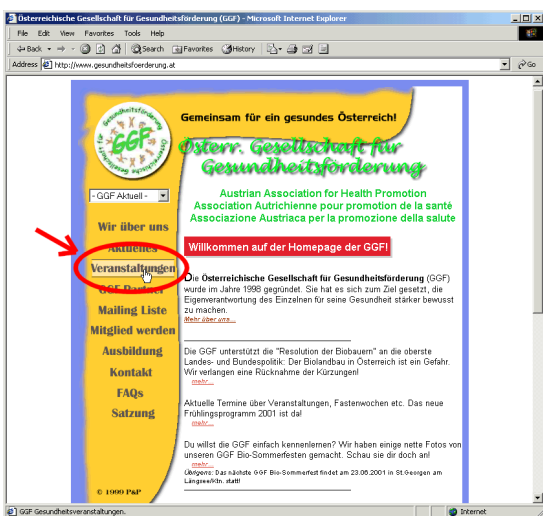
Österreichische Gesellschaft für Gesundheitsförderung (GGF) - Microsoft Internet Explorer

File Edit View Favorites Tools Help

Back Search Favorites History

Address http://www.gesundheitsfoerderung.at

Go

GGF

Gemeinsam für ein gesundes Österreich!

Österr. Gesellschaft für Gesundheitsförderung

- GGF Aktuell -

Austrian Association for Health Promotion
Association Autrichienne pour promotion de la santé
Associazione Austriaca per la promozione della salute

Wir über uns
Aktuelles
Veranstaltungen
GGF Partner
Mailing Liste
Mitglied werden
Ausbildung
Kontakt
FAQs
Satzung

Willkommen auf der Homepage der GGF!

Die Österreichische Gesellschaft für Gesundheitsförderung (GGF) wurde im Jahre 1998 gegründet. Sie hat es sich zum Ziel gesetzt, die Eigenverantwortung des Einzelnen für seine Gesundheit stärker bewusst zu machen.
Mehr über uns...

Die GGF unterstützt die "Resolution der Biobauern" an die oberste Landes- und Bundespolitik: Der Biolandbau in Österreich ist ein Gefahr. Wir verlangen eine Rücknahme der Kürzungen!
mehr...

Aktuelle Termine über Veranstaltungen, Fastenwochen etc. Das neue Frühlingsprogramm 2001 ist da!
mehr...

Du willst die GGF einfach kennenlernen? Wir haben einige nette Fotos von unseren GGF Bio-Sommerfesten gemacht. Schau sie dir doch an!
mehr...
Übrigens: Das nächste GGF Bio-Sommerfest findet am 23.06.2001 in St.Georgen am Längsee/Ktn. statt!

© 1999 P&P

GGF Gesundheitsveranstaltungen.

Internet